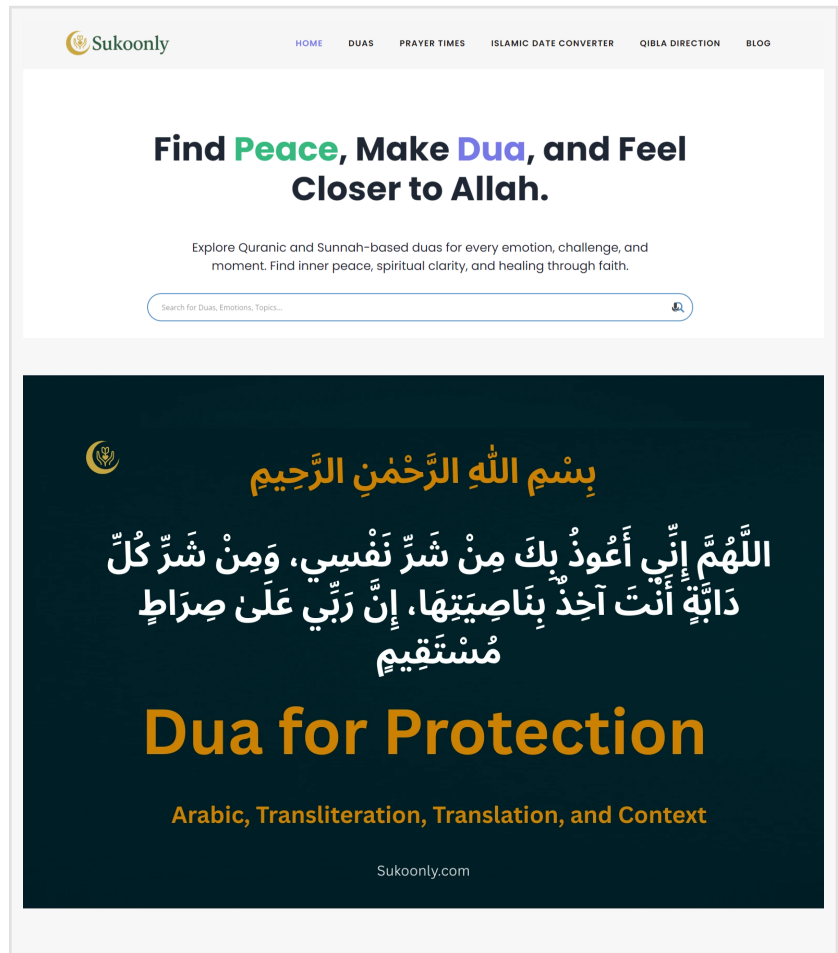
Sukoonly

HOME DUAS PRAYER TIMES ISLAMIC DATE CONVERTER QIBLA DIRECTION BLOG

Find Peace, Make Dua, and Feel Closer to Allah.

Explore Quranic and Sunnah-based duas for every emotion, challenge, and moment. Find inner peace, spiritual clarity, and healing through faith.

Search for Duas, Emotions, Topics...

بِسْمِ اللَّهِ الرَّحْمَٰنِ الرَّحِيمِ

اللَّهُمَّ إِنِّي أَعُوذُ بِكَ مِنْ شَرِّ نَفْسِي، وَمِنْ شَرِّ كُلِّ دَابَّةٍ أَنْتَ آخِذٌ بِنَاصِيَتِهَا، إِنَّ رَبِّي عَلَىٰ صِرَاطٍ مُسْتَقِيمٍ

Dua for Protection

Arabic, Transliteration, Translation, and Context

Sukoonly.com